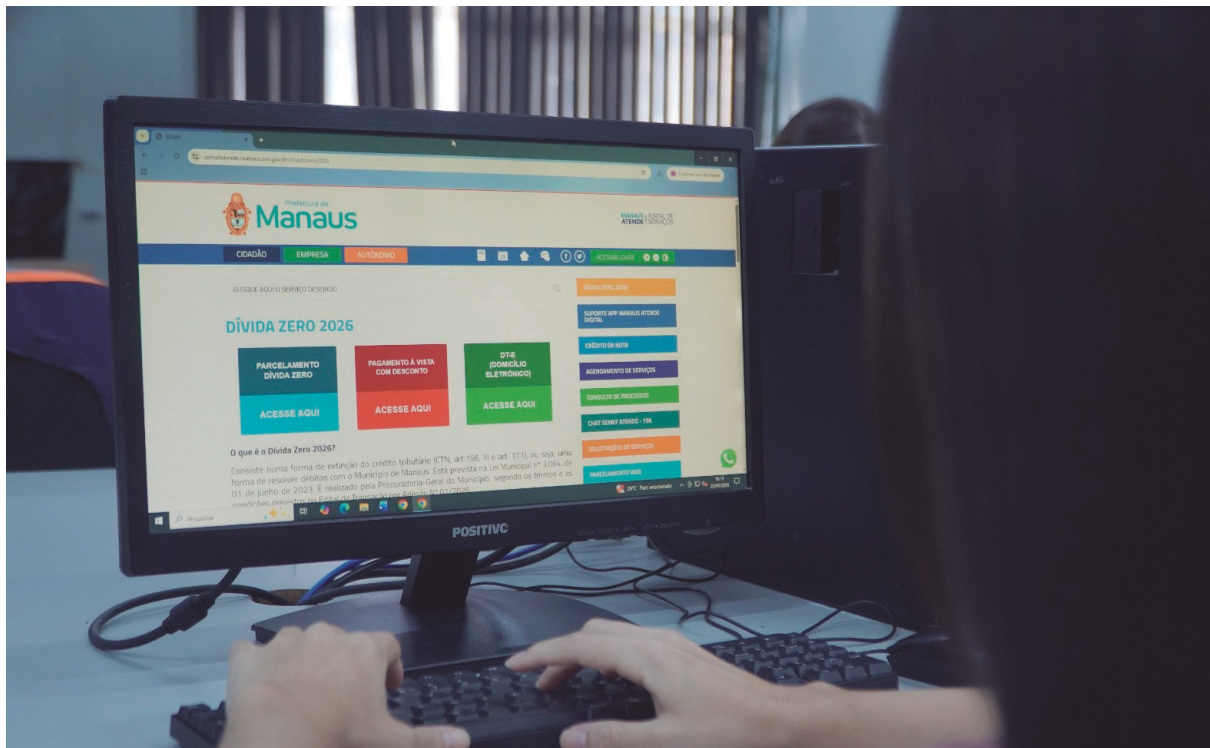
Prefeitura de
Manaus

MANAUS ATENDE | PORTAL DE SERVIÇOS

CIDADÃO
EMPRESA
AUTÔNOMO

ACESSIBILIDADE

BUSQUE AQUI O SERVIÇO DESEJADO

DÍVIDA ZERO 2026

PARCELAMENTO DÍVIDA ZERO
ACESSE AQUI

PAGAMENTO À VISTA COM DESCONTO
ACESSE AQUI

DT-E (DOMICÍLIO ELETRÔNICO)
ACESSE AQUI

DÍVIDA ZERO 2026
SUPORTE APP MANAUS ATENDE DIGITAL
CRÉDITO DA NOTA
AGENDAMENTO DE SERVIÇOS
CONSULTA DE PROCESSOS
CHAT SEMEF ATENDE - 156
SOLICITAÇÕES DE SERVIÇOS
PARCELAMENTO WEB

O que é o Dívida Zero 2026?

Consiste numa forma de extinção do crédito tributário (CTN, art.156, II e art. 171), ou seja, uma forma de resolver débitos com o Município de Manaus. Está prevista na Lei Municipal nº 3.064, de 01 de junho de 2023. É realizado pela Procuradoria-Geral do Município, segundo os termos e as condições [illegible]

Pesquisar

POSITIVO